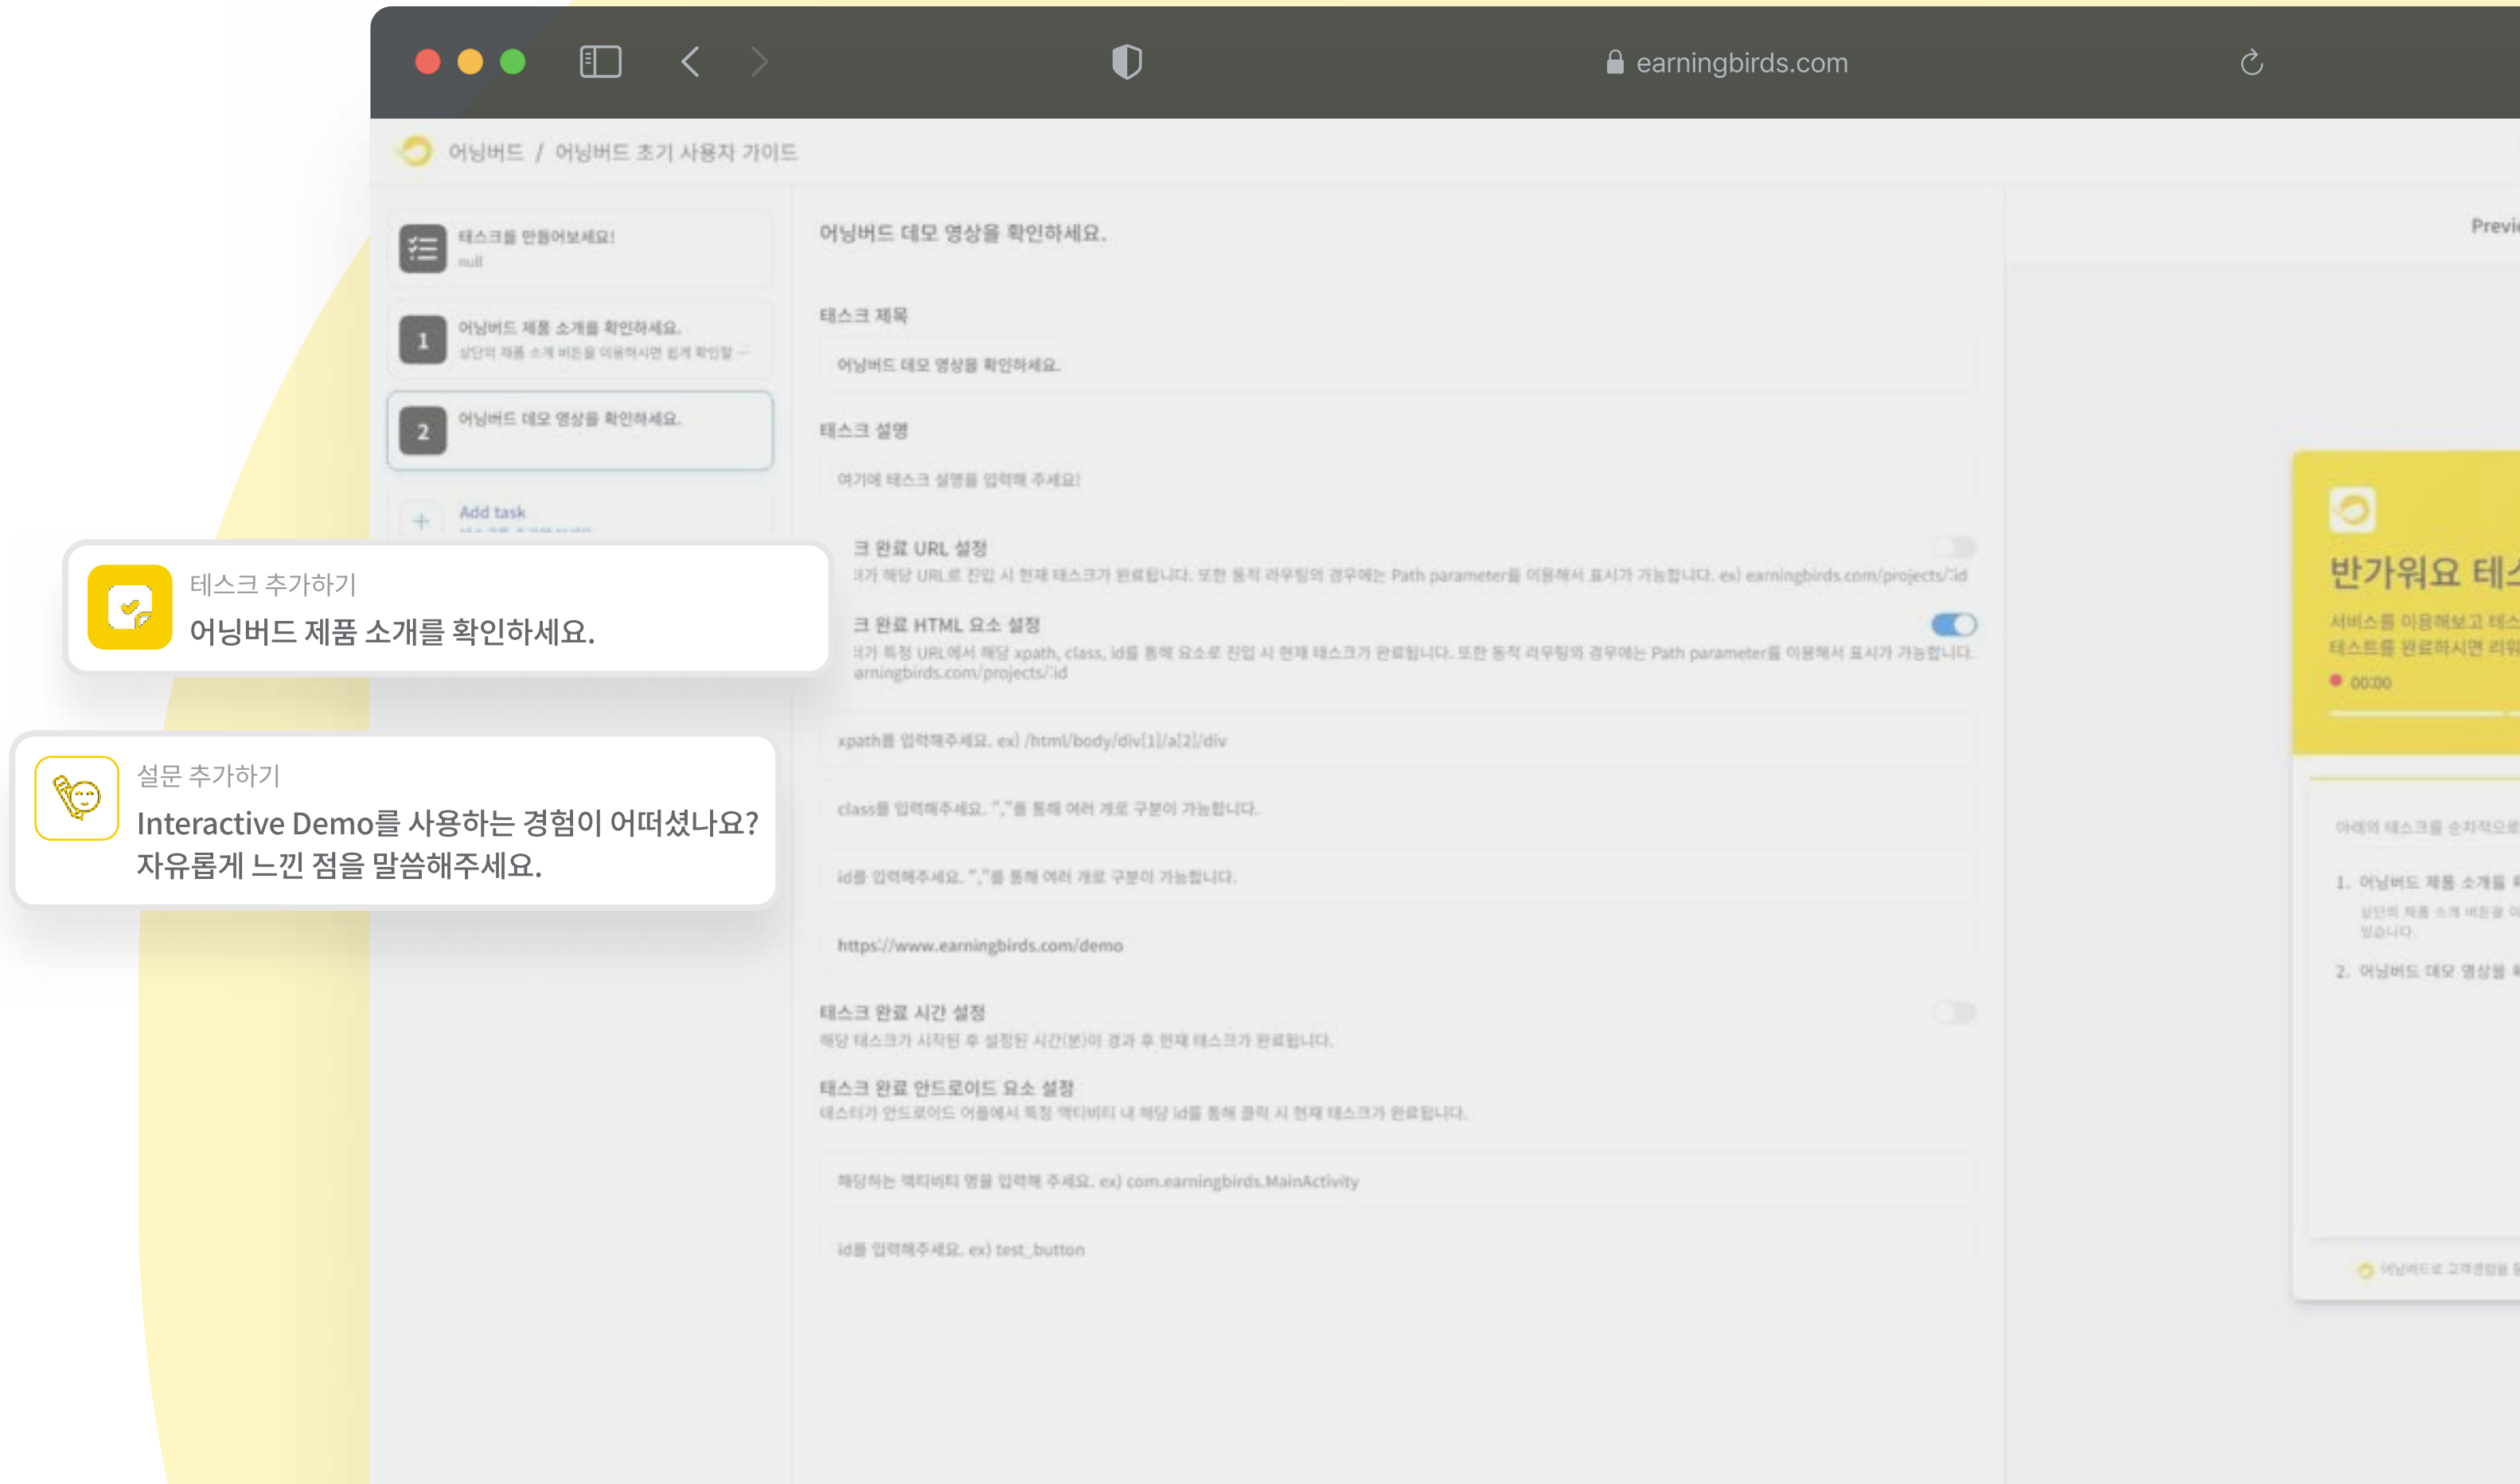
earningbirds.com

어닝버드 / 어닝버드 초기 사용자 가이드

테스크를 만들어보세요!
null

1 어닝버드 제품 소개를 확인하세요.
상단의 제품 소개 버튼을 이용하시면 쉽게 확인할 ...

2 어닝버드 데모 영상을 확인하세요.

+ Add task

어닝버드 데모 영상을 확인하세요.

Previ

태스크 제목

어닝버드 데모 영상을 확인하세요.

태스크 설명

여기에 태스크 설명을 입력해 주세요!

크 완료 URL 설정
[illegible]가 해당 URL로 진입 시 현재 태스크가 완료됩니다. 또한 동적 라우팅의 경우에는 Path parameter를 이용해서 표시가 가능합니다. ex) earningbirds.com/projects/:id

크 완료 HTML 요소 설정
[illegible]가 특정 URL에서 해당 xpath, class, id를 통해 요소로 진입 시 현재 태스크가 완료됩니다. 또한 동적 라우팅의 경우에는 Path parameter를 이용해서 표시가 가능합니다. arningbirds.com/projects/:id

xpath를 입력해주세요. ex) /html/body/div[1]/a[2]/div

class를 입력해주세요. ","를 통해 여러 개로 구분이 가능합니다.

id를 입력해주세요. ","를 통해 여러 개로 구분이 가능합니다.

https://www.earningbirds.com/demo

태스크 완료 시간 설정
해당 태스크가 시작된 후 설정된 시간(분)이 경과 후 현재 태스크가 완료됩니다.

태스크 완료 안드로이드 요소 설정
테스터가 안드로이드 어플에서 특정 액티비티 내 해당 id를 통해 클릭 시 현재 태스크가 완료됩니다.

해당하는 액티비티 명을 입력해 주세요. ex) com.earningbirds.MainActivity

id를 입력해주세요. ex) test_button

테스크 추가하기
어닝버드 제품 소개를 확인하세요.

설문 추가하기
Interactive Demo를 사용하는 경험이 어떠셨나요? 자유롭게 느낀 점을 말씀해주세요.

반가워요 테스
서비스를 이용해보고 테스
테스트를 완료하시면 리워
00:00

아래의 태스크를 순차적으로
1. 어닝버드 제품 소개를 확
상단의 제품 소개 버튼을 이
받습니다.
2. 어닝버드 데모 영상을 확

어닝버드로 고객경험을